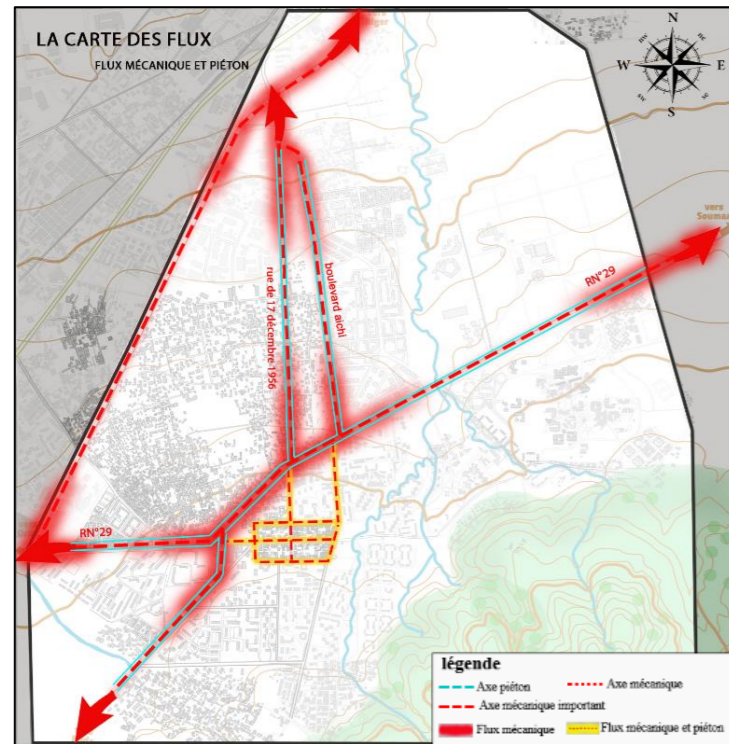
LA CARTE DES FLUX

FLUX MÉCANIQUE ET PIÉTON

N
W
E
S

vers Soumaa

RN°29

boulevard aichi

rue de 17 décembre 1956

RN°29

légende

Axe piéton

Axe mécanique

Axe mécanique important

Flux mécanique

Flux mécanique et piéton